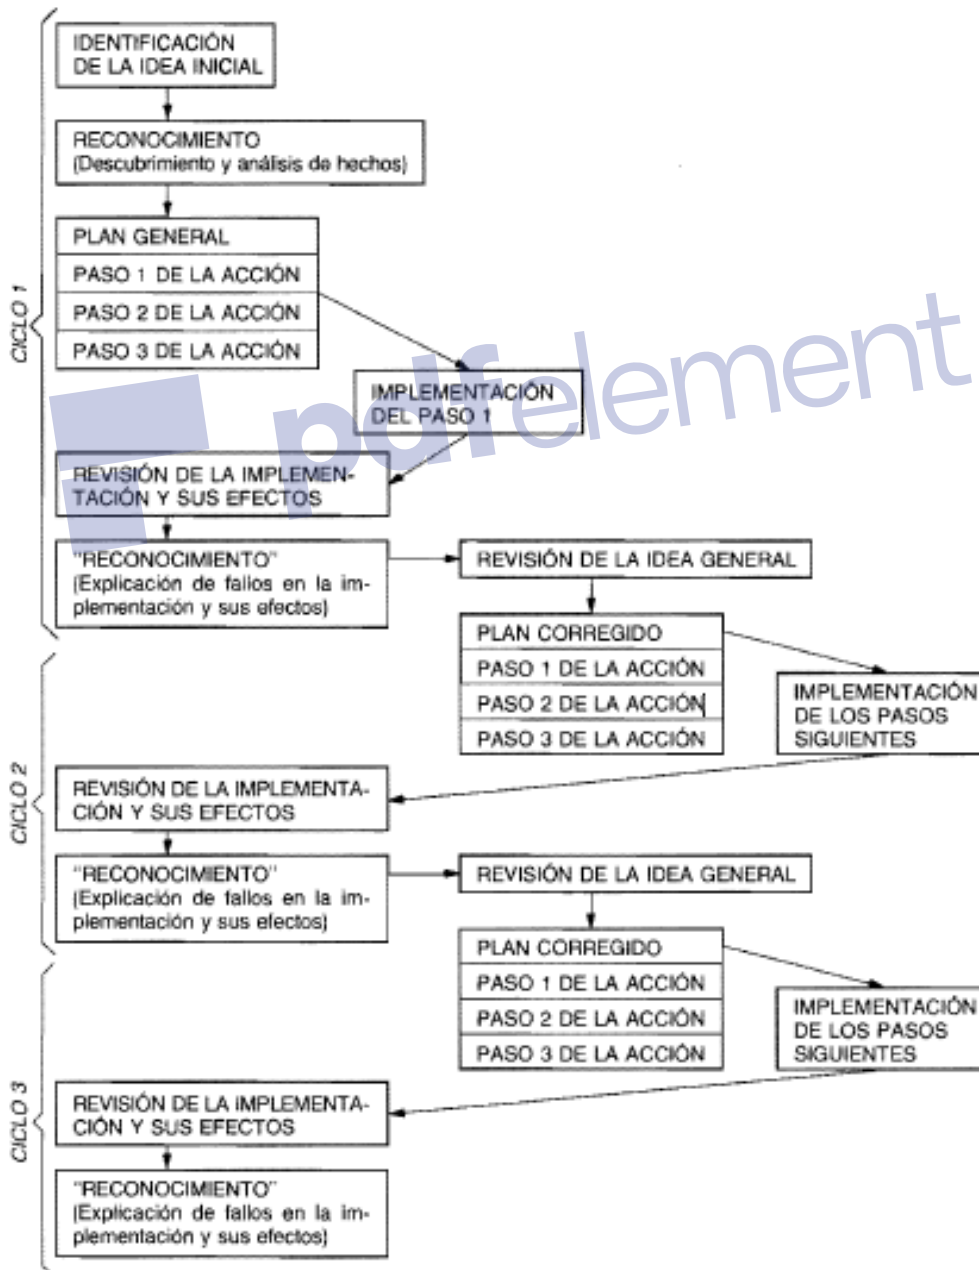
CICLO 1

IDENTIFICACIÓN DE LA IDEA INICIAL

RECONOCIMIENTO (Descubrimiento y análisis de hechos)

PLAN GENERAL
PASO 1 DE LA ACCIÓN
PASO 2 DE LA ACCIÓN
PASO 3 DE LA ACCIÓN

IMPLEMENTACIÓN DEL PASO 1

pdfelement

REVISIÓN DE LA IMPLEMENTACIÓN Y SUS EFECTOS

"RECONOCIMIENTO" (Explicación de fallos en la implementación y sus efectos)

REVISIÓN DE LA IDEA GENERAL

PLAN CORREGIDO
PASO 1 DE LA ACCIÓN
PASO 2 DE LA ACCIÓN
PASO 3 DE LA ACCIÓN

IMPLEMENTACIÓN DE LOS PASOS SIGUIENTES

CICLO 2

REVISIÓN DE LA IMPLEMENTACIÓN Y SUS EFECTOS

"RECONOCIMIENTO" (Explicación de fallos en la implementación y sus efectos)

REVISIÓN DE LA IDEA GENERAL

PLAN CORREGIDO
PASO 1 DE LA ACCIÓN
PASO 2 DE LA ACCIÓN
PASO 3 DE LA ACCIÓN

IMPLEMENTACIÓN DE LOS PASOS SIGUIENTES

CICLO 3

REVISIÓN DE LA IMPLEMENTACIÓN Y SUS EFECTOS

"RECONOCIMIENTO" (Explicación de fallos en la implementación y sus efectos)